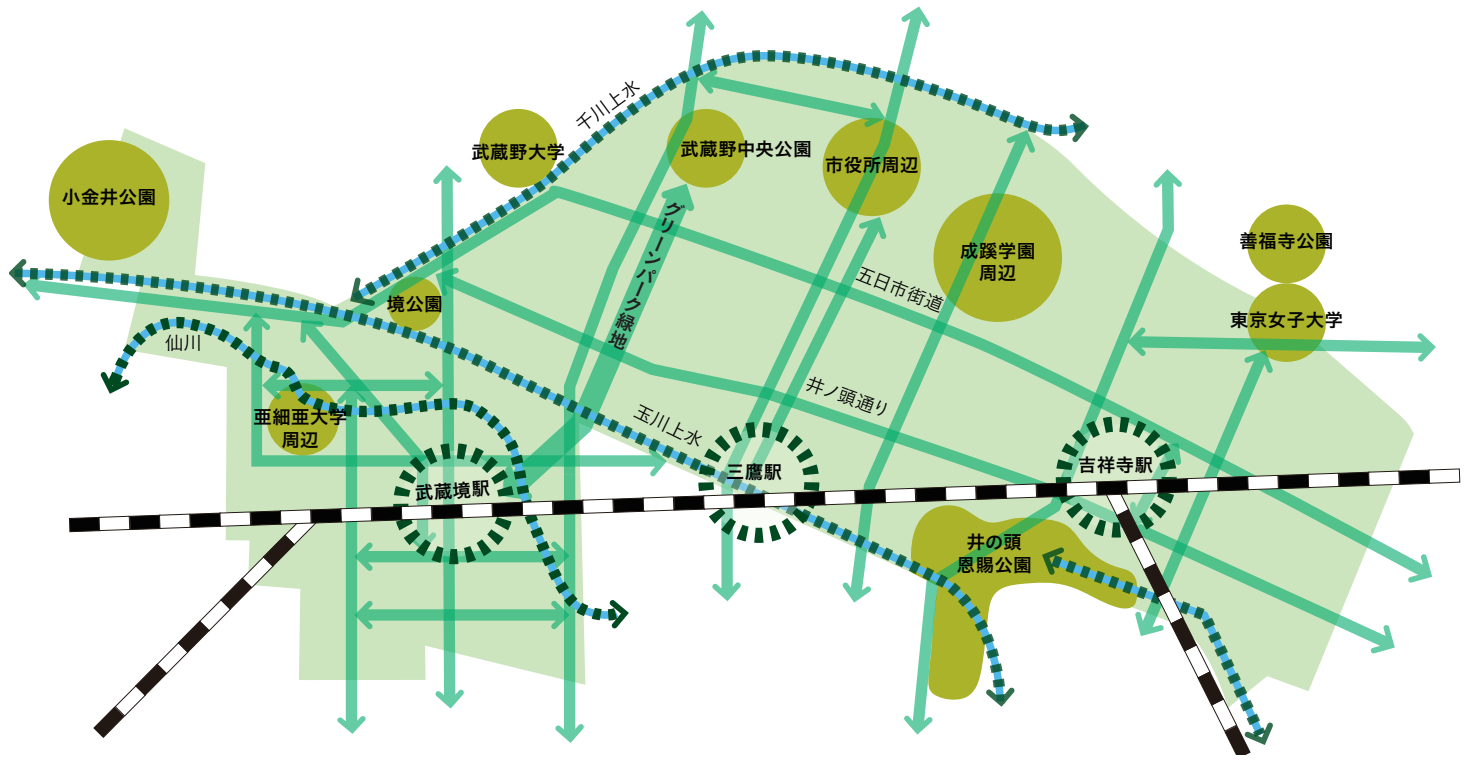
千川上水
武蔵野大学
武蔵野中央公園
市役所周辺
小金井公園
グリーンパーク緑地
成蹊学園周辺
善福寺公園
五日市街道
境公園
東京女子大学
仙川
井ノ頭通り
亜細亜大学周辺
玉川上水
武蔵境駅
三鷹駅
吉祥寺駅
井の頭恩賜公園